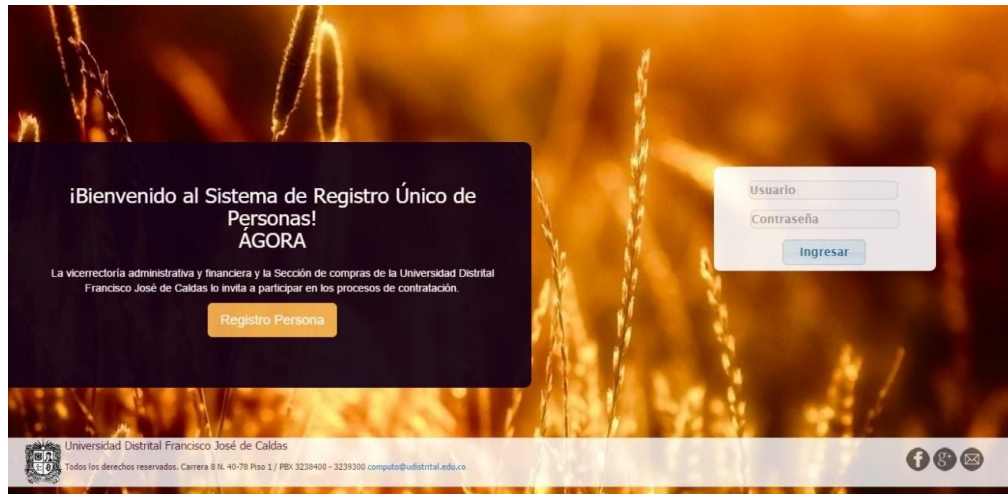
¡Bienvenido al Sistema de Registro Único de Personas!
ÁGORA

La vicerrectoría administrativa y financiera y la Sección de compras de la Universidad Distrital Francisco José de Caldas lo invita a participar en los procesos de contratación.

Registro Persona

Usuario

Contraseña

Ingresar

Universidad Distrital Francisco José de Caldas

Todos los derechos reservados. Carrera 8 N. 40-78 Piso 1 / PBX 3238400 - 3239300 computo@udistrital.edu.co